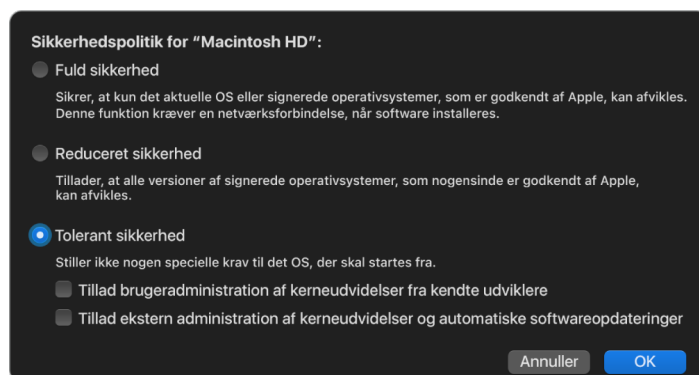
Sikkerhedspolitik for "Macintosh HD":

Fuld sikkerhed

Sikrer, at kun det aktuelle OS eller signerede operativsystemer, som er godkendt af Apple, kan afvikles. Denne funktion kræver en netværksforbindelse, når software installeres.

Reduceret sikkerhed

Tillader, at alle versioner af signerede operativsystemer, som nogensinde er godkendt af Apple, kan afvikles.

Tolerant sikkerhed

Stiller ikke nogen specielle krav til det OS, der skal startes fra.

Tillad brugeradministration af kerneudvidelser fra kendte udviklere

Tillad ekstern administration af kerneudvidelser og automatiske softwareopdateringer

Annuller

OK